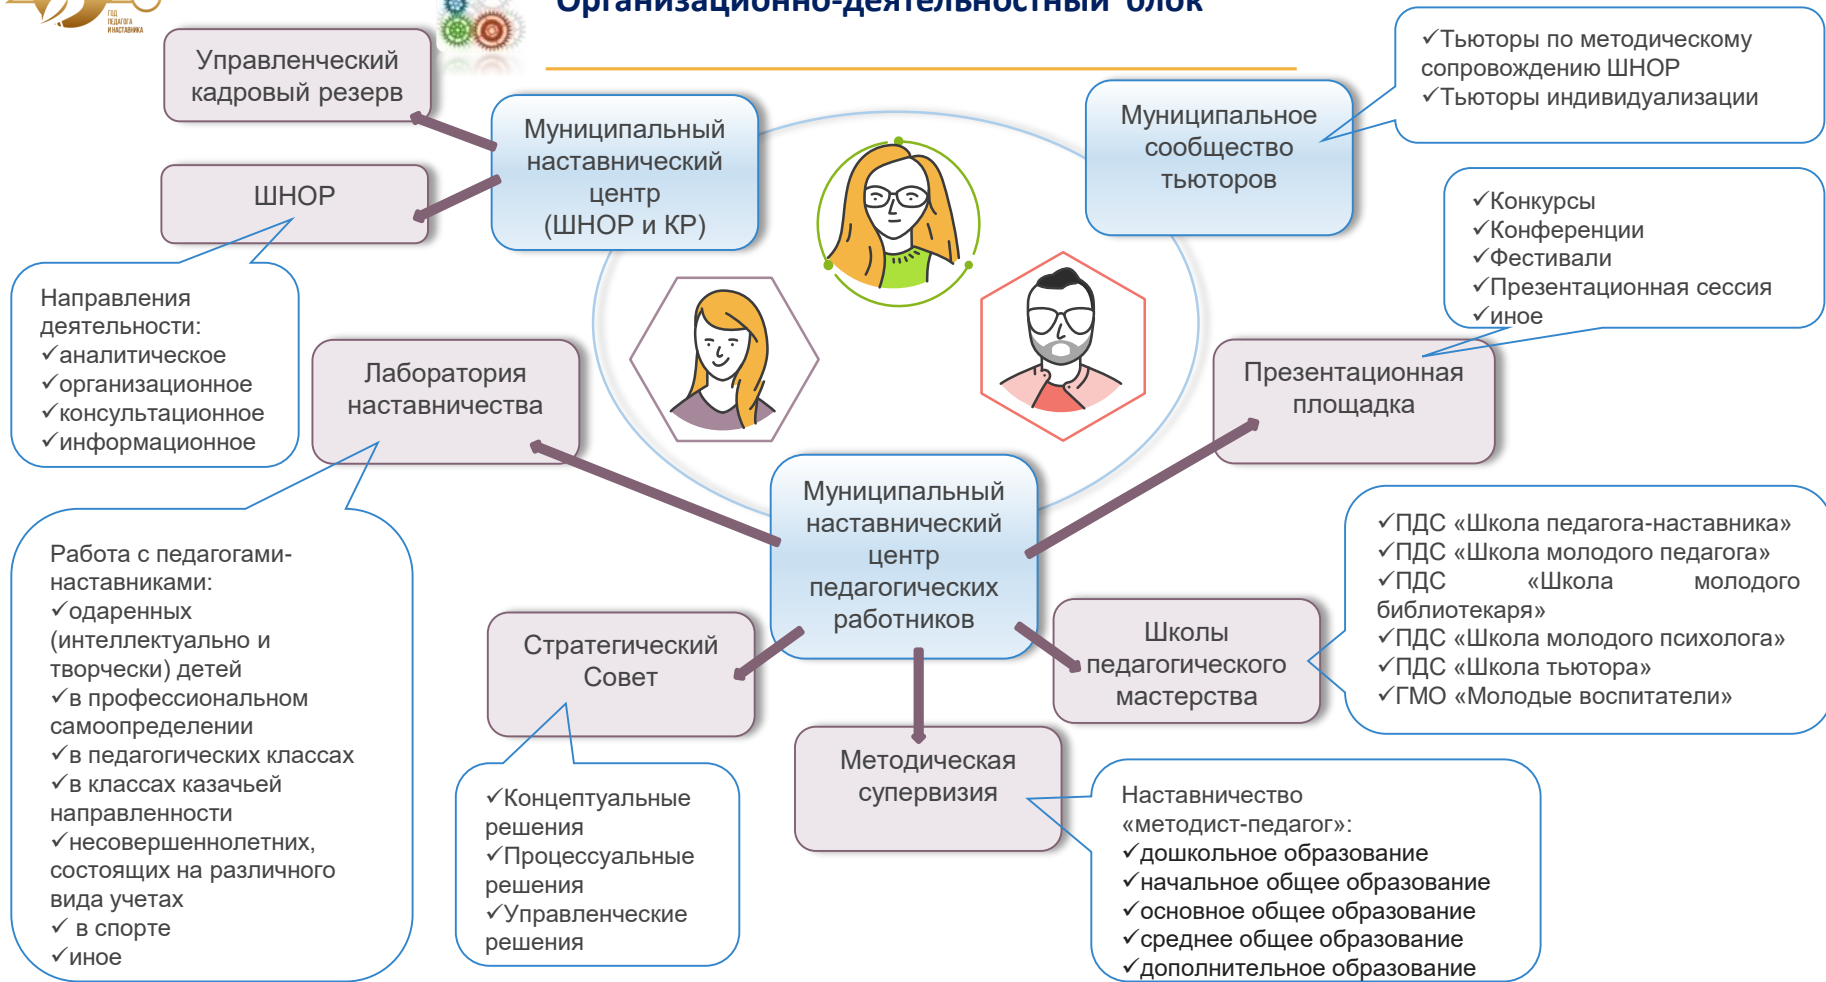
ГОД ПЕДАГОГА И НАСТАВНИКА

Организационно-деятельностный блок

Управленческий кадровый резерв

ШНОР

Муниципальный наставнический центр (ШНОР и КР)

Муниципальное сообщество тьюторов

✓Тьюторы по методическому сопровождению ШНОР
✓Тьюторы индивидуализации

✓Конкурсы
✓Конференции
✓Фестивали
✓Презентационная сессия
✓иное

Направления деятельности:
✓аналитическое
✓организационное
✓консультационное
✓информационное

Лаборатория наставничества

Презентационная площадка

Муниципальный наставнический центр педагогических работников

Работа с педагогами-наставниками:
✓одаренных (интеллектуально и творчески) детей
✓в профессиональном самоопределении
✓в педагогических классах
✓в классах казачьей направленности
✓несовершеннолетних, состоящих на различного вида учетах
✓ в спорте
✓иное

Стратегический Совет

Школы педагогического мастерства

✓ПДС «Школа педагога-наставника»
✓ПДС «Школа молодого педагога»
✓ПДС «Школа молодого библиотекаря»
✓ПДС «Школа молодого психолога»
✓ПДС «Школа тьютора»
✓ГМО «Молодые воспитатели»

Методическая супервизия

✓Концептуальные решения
✓Процессуальные решения
✓Управленческие решения

Наставничество «методист-педагог»:
✓дошкольное образование
✓начальное общее образование
✓основное общее образование
✓среднее общее образование
✓дополнительное образование